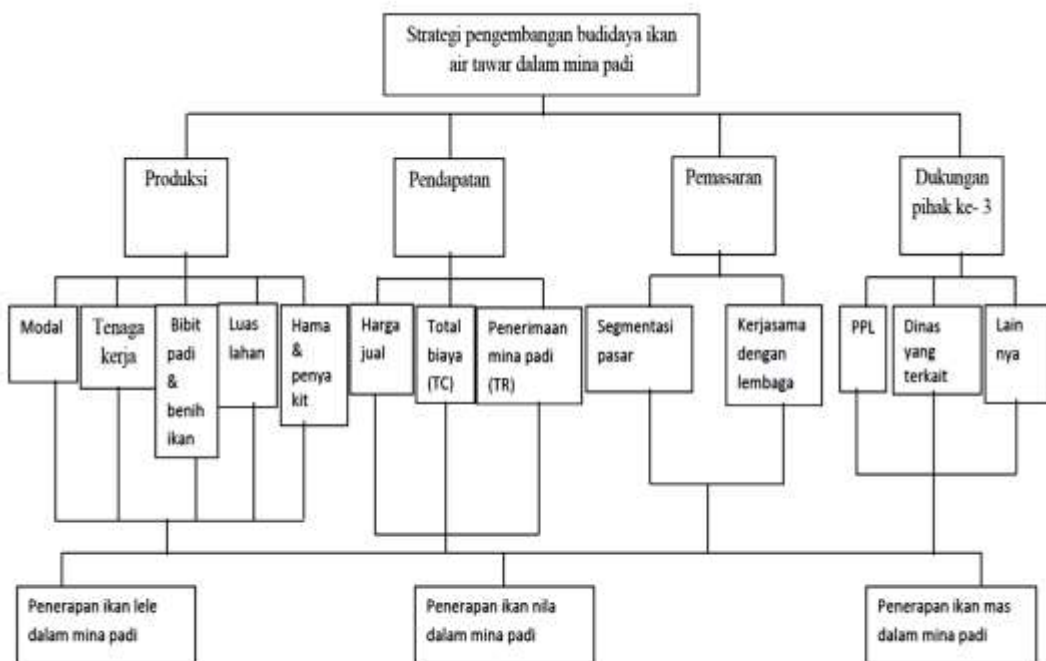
Strategi pengembangan budidaya ikan air tawar dalam mina padi

Produksi

Pendapatan

Pemasaran

Dukungan pihak ke- 3

Modal

Tenaga kerja

Bibit padi & benih ikan

Luas lahan

Hama & penya kit

Harga jual

Total biaya (TC)

Penerimaan mina padi (TR)

Segmentasi pasar

Kerjasama dengan lembaga

PPL

Dinas yang terkait

Lain nya

Penerapan ikan lele dalam mina padi

Penerapan ikan nila dalam mina padi

Penerapan ikan mas dalam mina padi